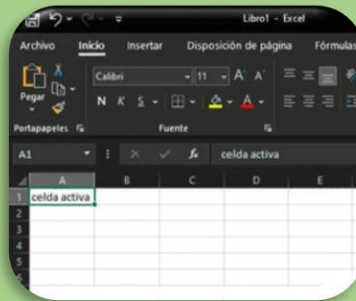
Libro1 - Excel

Archivo Inicio Insertar Disposición de página Fórmulas

Pegar

Calibri 11 A A

N K S

Portapapeles Fuente

A1 celda activa

| | A | B | C | D | E |
|---|---|---|---|---|---|
| 1 | celda activa | | | | |
| 2 | | | | | |
| 3 | | | | | |
| 4 | | | | | |
| 5 | | | | | |
| 6 | | | | | |